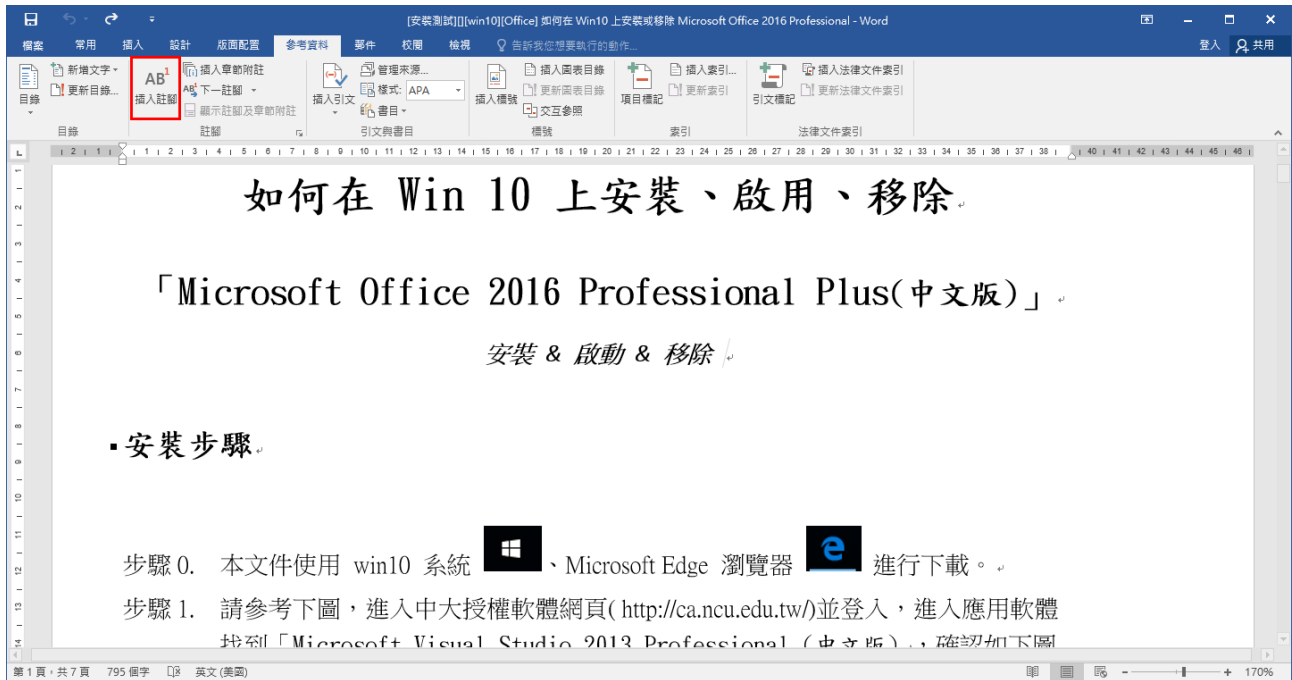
[安裝測試][][win10][Office] 如何在 Win10 上安裝或移除 Microsoft Office 2016 Professional - Word

檔案 常用 插入 設計 版面配置 參考資料 郵件 校閱 檢視 告訴我您想要執行的動作... 登入 共用

新增文字 更新目錄 目錄 目錄
插入註腳 插入章節附註 下一註腳 顯示註腳及章節附註 註腳
插入引文 管理來源... 樣式: APA 書目 引文與書目
插入標號 插入圖表目錄 更新圖表目錄 交互參照 標號
項目標記 插入索引... 更新索引 索引
引文標記 插入法律文件索引 更新法律文件索引 法律文件索引

如何在 Win 10 上安裝、啟用、移除

「Microsoft Office 2016 Professional Plus(中文版)」

安裝 & 啟動 & 移除

▪安裝步驟

步驟 0. 本文件使用 win10 系統 、Microsoft Edge 瀏覽器 進行下載。

步驟 1. 請參考下圖，進入中大授權軟體網頁( http://ca.ncu.edu.tw/)並登入，進入應用軟體

找到「Microsoft Visual Studio 2013 Professional (中文版)」確認如下圖

第 1 頁，共 7 頁 795 個字 英文 (美國) 170%